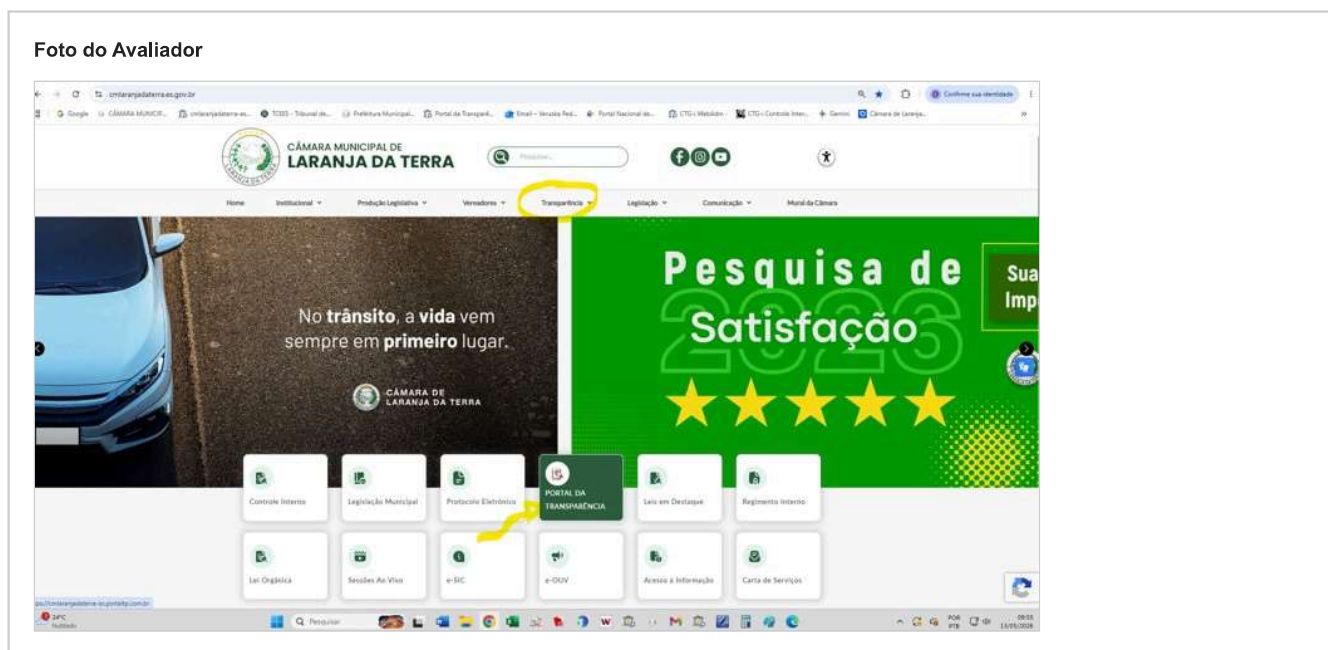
Foto do Avaliador

cmlaranjadaterra.es.gov.br

Confirme sua identidade

Google CÂMARA MUNICIP... cmlaranjadaterra.es... TCEES - Tribunal de... Prefeitura Municipal... Portal da Transparê... Email – Verusta Red... Portal Nacional de... CTG i Webildm CTG i Controle Inter... Gemini Câmara de Laranja...

CÂMARA MUNICIPAL DE
LARANJA DA TERRA

Pesquisar...

Home Institucional Produção Legislativa Vereadores Transparência Legislação Comunicação Mural da Câmara

No trânsito, a vida vem sempre em primeiro lugar.

CÂMARA DE LARANJA DA TERRA

Pesquisa de Satisfação

2026

Sua Imp

Controle Interno
Legislação Municipal
Protocolo Eletrônico
PORTAL DA TRANSPARÊNCIA
Leis em Destaque
Regimento Interno

Lei Orgânica
Sessões Ao Vivo
e-SIC
e-OUV
Acesso à Informação
Carta de Serviços

ps://cmlaranjadaterra-es.portaltp.com.br

24°C Nublado

Pesquisar

POR PTB 09:55 13/05/2026